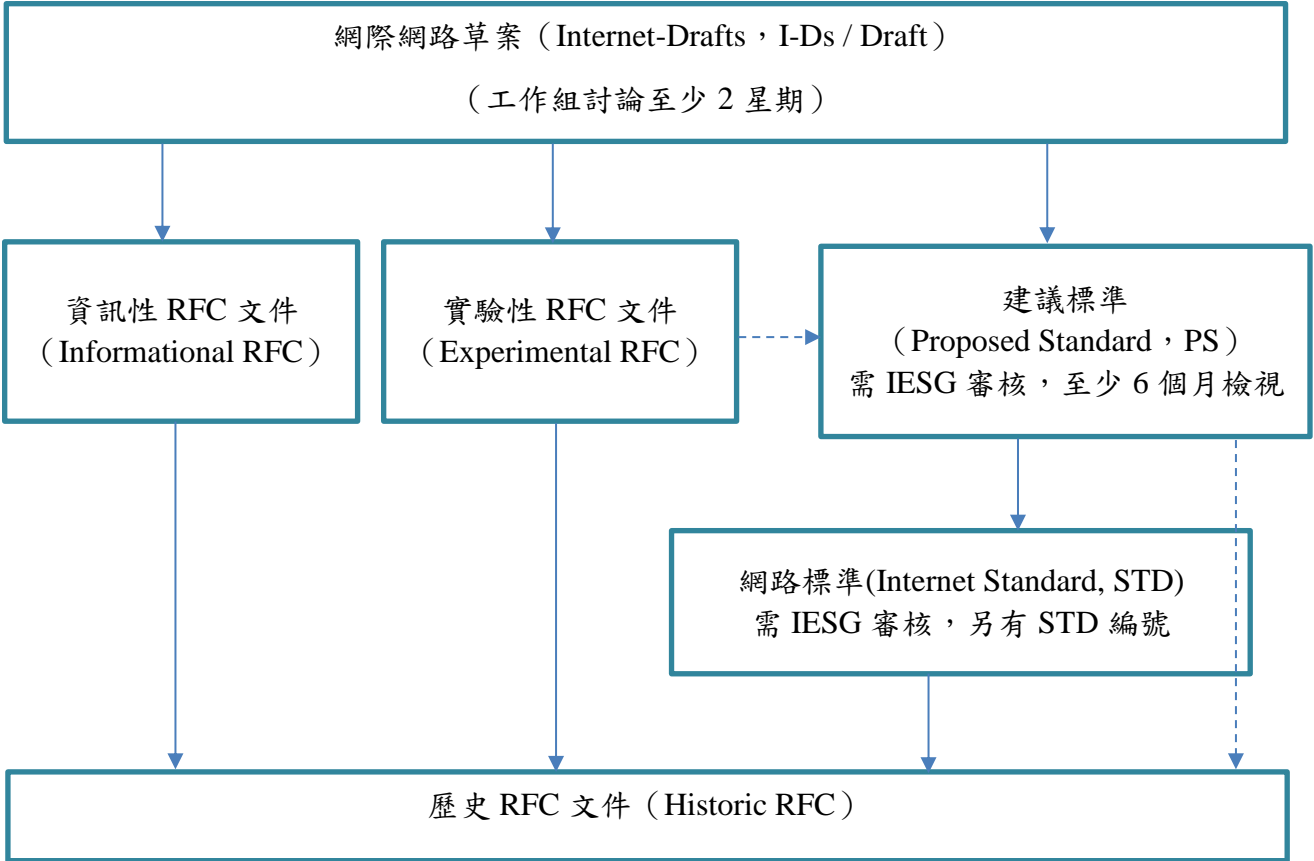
網際網路草案（Internet-Drafts，I-Ds / Draft）

（工作組討論至少 2 星期）

資訊性 RFC 文件
（Informational RFC）

實驗性 RFC 文件
（Experimental RFC）

建議標準
（Proposed Standard，PS）
需 IESG 審核，至少 6 個月檢視

網路標準(Internet Standard, STD)
需 IESG 審核，另有 STD 編號

歷史 RFC 文件（Historic RFC）